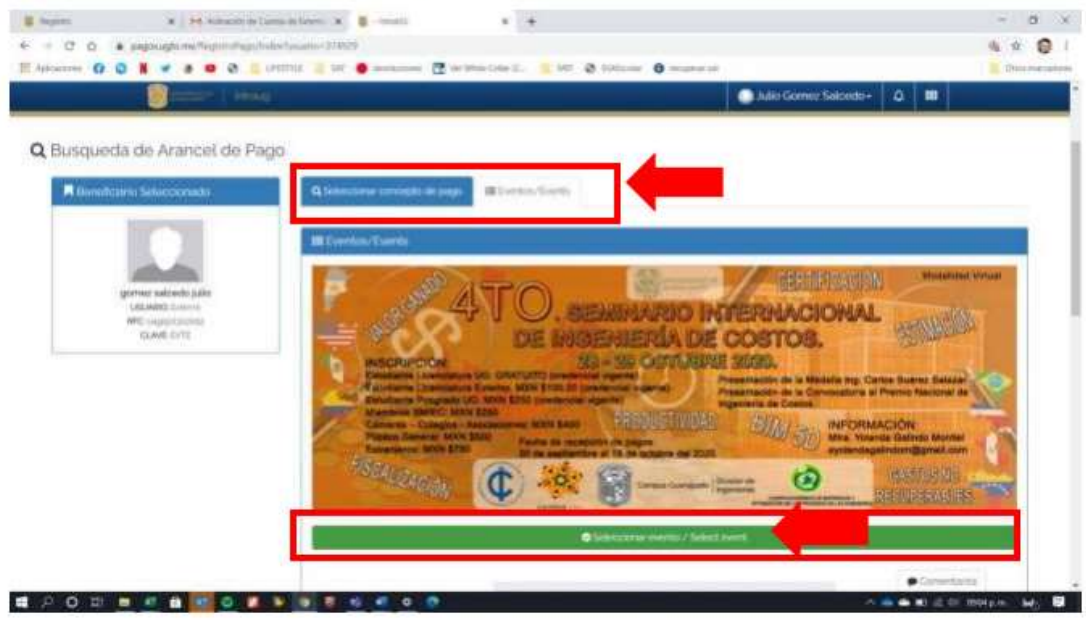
Registro | Activación de Cuenta de Invern | Inicio

pagos.ugto.mx/Registro/Pago/Index?usuario=374929

Aplicaciones | LIFESTYLE | SAT | Otros marcadores

Julio Gomez Salcedo | Inicio

Busqueda de Arancel de Pago

Beneficiario Seleccionado

gomez salcedo julio
USUARIO: Externo
RFC: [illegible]
CLAVE: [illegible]

Seleccionar concepto de pago | Eventos/Events

Eventos/Events

4TO. SEMINARIO INTERNACIONAL DE INGENIERÍA DE COSTOS.
26 - 28 OCTUBRE 2020.

CERTIFICACIÓN
Modalidad Virtual
VALOR GANADO
ESTIMACIÓN
INSCRIPCIÓN
Estudiante Licenciatura UG: GRATUITO (credencial vigente)
Estudiante Licenciatura Externo: MXN $100.00 (credencial vigente)
Estudiante Posgrado UG: MXN $250 (credencial vigente)
Miembro SMIEC: MXN $250
Cámaras - Colegios - Asociaciones: MXN $400
Público General: MXN $500
Extranjeros: MXN $750
Presentación de la Medalla Ing. Carlos Suárez Salazar
Presentación de la Convocatoria al Premio Nacional de Ingeniería de Costos
PRODUCTIVIDAD
BIM 5D
Fecha de recepción de pagos
28 de septiembre al 19 de octubre del 2020
INFORMACIÓN
Mtra. Yolanda Galindo Montiel
ycdandagalindom@gmail.com
FISCALIZACIÓN
COSTOS NO RECUPERABLES
Campus Guanajuato | División de Ingenierías

Seleccionar evento / Select event

Comentarios

09:04 p.m.